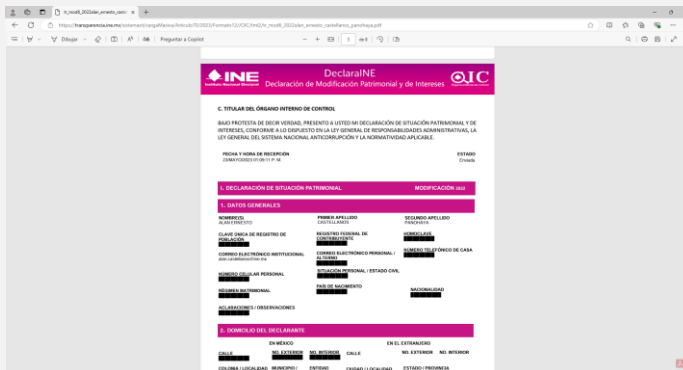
tr_mod8_2022alan_ernesto_caste ×

https://transparencia.ine.mx/internet/cargaMasiva/Articulo70/2023/Formato12/OIC.html/tr_mod8_2022alan_ernesto_castellanos_panchaya.pdf

Dibujar | Preguntar a Copilot | 1 de 6

INE Instituto Nacional Electoral

DeclaraINE
Declaración de Modificación Patrimonial y de Intereses

OIC

C. TITULAR DEL ÓRGANO INTERNO DE CONTROL

BAJO PROTESTA DE DECIR VERDAD, PRESENTO A USTED MI DECLARACIÓN DE SITUACIÓN PATRIMONIAL Y DE INTERESES, CONFORME A LO DISPUESTO EN LA LEY GENERAL DE RESPONSABILIDADES ADMINISTRATIVAS, LA LEY GENERAL DEL SISTEMA NACIONAL ANTICORRUPCIÓN Y LA NORMATIVIDAD APLICABLE.

FECHA Y HORA DE RECEPCIÓN
23/MAYO/2023 01:09:11 P. M.

ESTADO
Enviada

1. DECLARACIÓN DE SITUACIÓN PATRIMONIAL
MODIFICACIÓN 2022

1. DATOS GENERALES

NOMBRE(S)
ALAN ERNESTO

PRIMER APELLIDO
CASTELLANOS

SEGUNDO APELLIDO
PANCHAYA

CLAVE ÚNICA DE REGISTRO DE POBLACIÓN

REGISTRO FEDERAL DE CONTRIBUYENTE

HOMOCLAVE

CORREO ELECTRÓNICO INSTITUCIONAL
alan.castellanos@ine.mx

CORREO ELECTRÓNICO PERSONAL / ALTERNO

NÚMERO TELEFÓNICO DE CASA

NÚMERO CELULAR PERSONAL

SITUACIÓN PERSONAL / ESTADO CIVIL

RÉGIMEN MATRIMONIAL

PAÍS DE NACIMIENTO

NACIONALIDAD

ACLARACIONES / OBSERVACIONES

2. DOMICILIO DEL DECLARANTE

EN MÉXICO

EN EL EXTRANJERO

CALLE

NO. EXTERIOR

NO. INTERIOR

CALLE

NO. EXTERIOR

NO. INTERIOR

COLONIA / LOCALIDAD

MUNICIPIO /

ENTIDAD

CIUDAD / LOCALIDAD

ESTADO / PROVINCIA